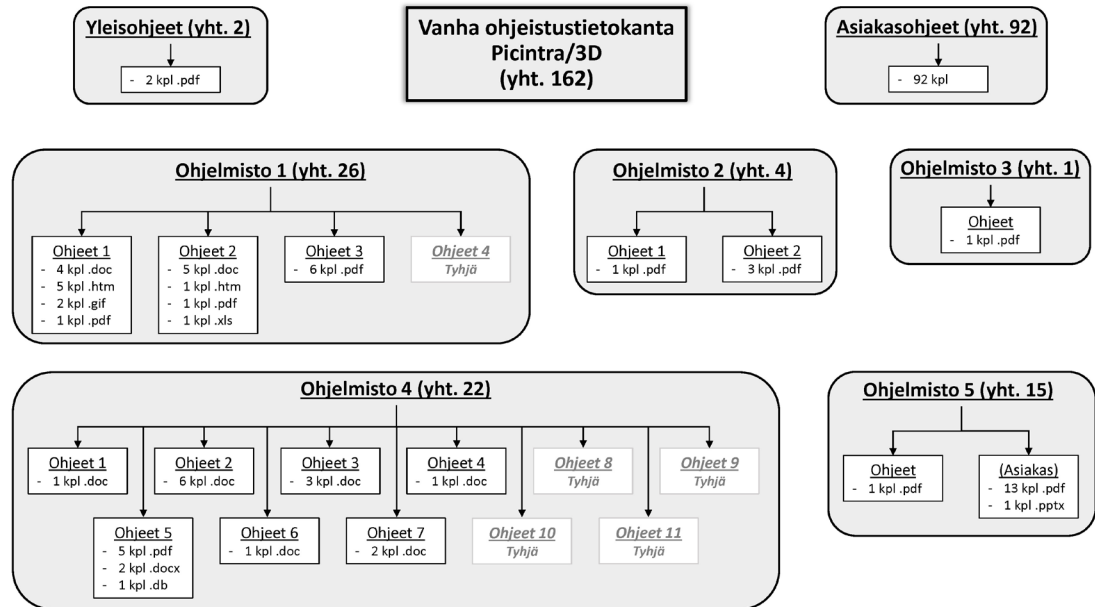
Yleisohjeet (yht. 2)

- 2 kpl .pdf

Vanha ohjeistustietokanta Picintra/3D (yht. 162)

Asiakasohjeet (yht. 92)

- 92 kpl

Ohjelmisto 1 (yht. 26)

Ohjeet 1
- 4 kpl .doc
- 5 kpl .htm
- 2 kpl .gif
- 1 kpl .pdf

Ohjeet 2
- 5 kpl .doc
- 1 kpl .htm
- 1 kpl .pdf
- 1 kpl .xls

Ohjeet 3
- 6 kpl .pdf

Ohjeet 4
Tyhjä

Ohjelmisto 2 (yht. 4)

Ohjeet 1
- 1 kpl .pdf

Ohjeet 2
- 3 kpl .pdf

Ohjelmisto 3 (yht. 1)

Ohjeet
- 1 kpl .pdf

Ohjelmisto 4 (yht. 22)

Ohjeet 1
- 1 kpl .doc

Ohjeet 2
- 6 kpl .doc

Ohjeet 3
- 3 kpl .doc

Ohjeet 4
- 1 kpl .doc

Ohjeet 8
Tyhjä

Ohjeet 9
Tyhjä

Ohjeet 5
- 5 kpl .pdf
- 2 kpl .docx
- 1 kpl .db

Ohjeet 6
- 1 kpl .doc

Ohjeet 7
- 2 kpl .doc

Ohjeet 10
Tyhjä

Ohjeet 11
Tyhjä

Ohjelmisto 5 (yht. 15)

Ohjeet
- 1 kpl .pdf

(Asiakas)
- 13 kpl .pdf
- 1 kpl .pptx